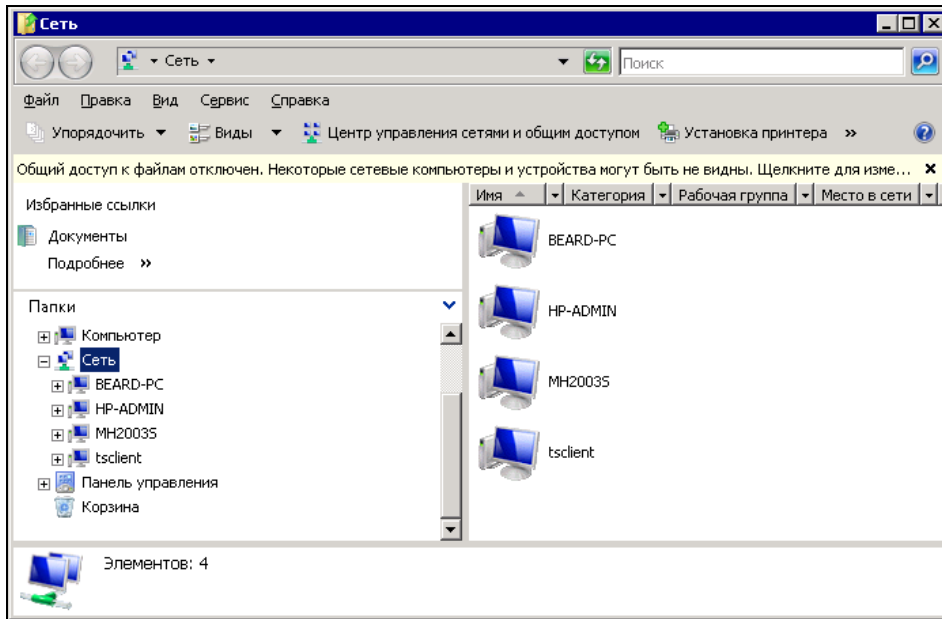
Сеть

Сеть

Поиск

Файл Правка Вид Сервис Справка

Упорядочить Виды Центр управления сетями и общим доступом Установка принтера »

Общий доступ к файлам отключен. Некоторые сетевые компьютеры и устройства могут быть не видны. Щелкните для изме...

Избранные ссылки

Документы

Подробнее »

Папки

Компьютер

Сеть

BEARD-PC

HP-ADMIN

MH2003S

tsclient

Панель управления

Корзина

| Имя | Категория | Рабочая группа | Место в сети |
|---|---|---|---|
| BEARD-PC | | | |
| HP-ADMIN | | | |
| MH2003S | | | |
| tsclient | | | |

Элементов: 4